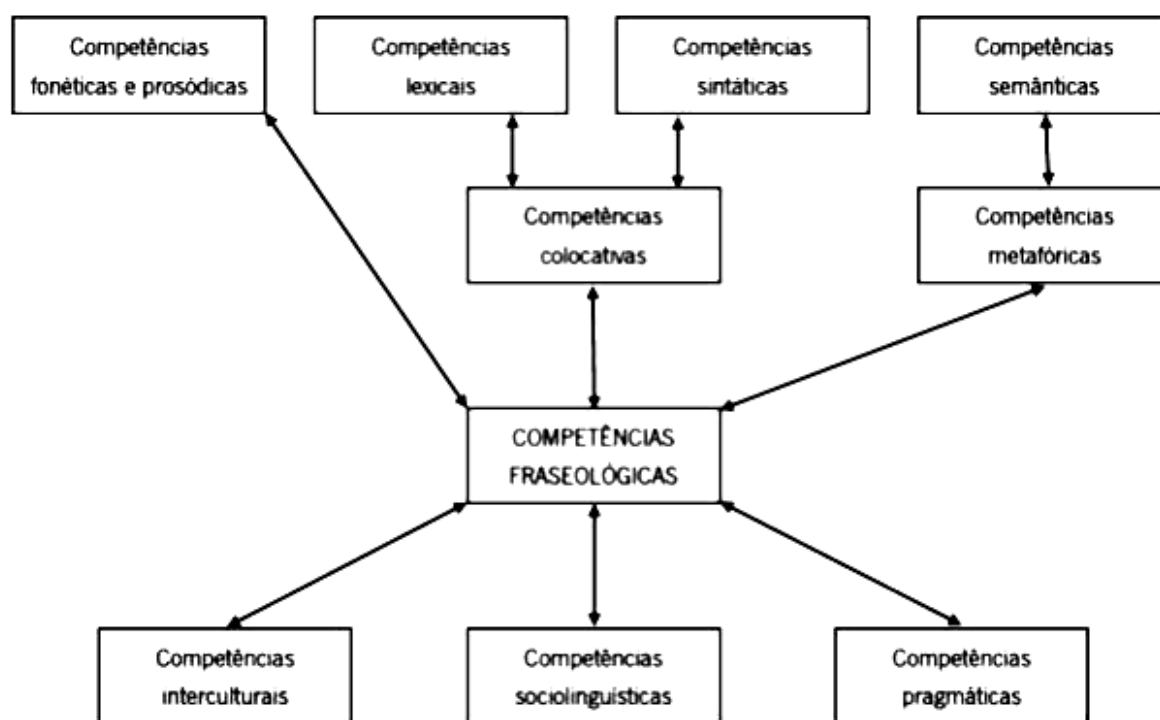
Competências fonéticas e prosódicas

Competências lexicais

Competências sintáticas

Competências semânticas

Competências colocativas

Competências metafóricas

COMPETÊNCIAS FRASEOLÓGICAS

Competências interculturais

Competências sociolinguísticas

Competências pragmáticas